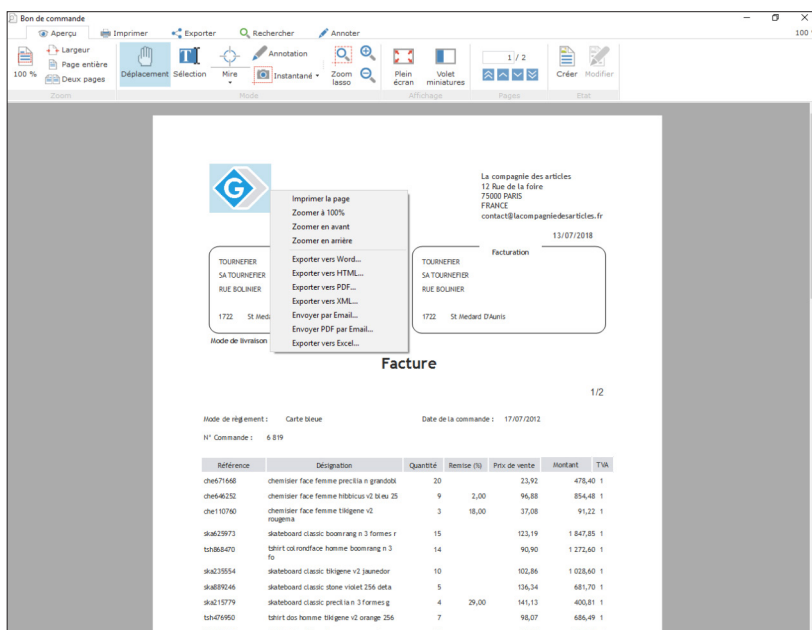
Bon de commande

100

Aperçu Imprimer Exporter Rechercher Annoter

100 % Largeur Page entière Deux pages Déplacement Sélection Mire Annotation Instantané Zoom lasso Plein écran Volet miniatures 1 / 2 Créer Modifier

Zoom Mode Affichage Pages Etat

La compagnie des articles
12 Rue de la foire
75000 PARIS
FRANCE
contact@lacompagniedesarticles.fr

13/07/2018

Imprimer la page
Zoomer à 100%
Zoomer en avant
Zoomer en arrière
Exporter vers Word...
Exporter vers HTML...
Exporter vers PDF...
Exporter vers XML...
Envoyer par Email...
Envoyer PDF par Email...
Exporter vers Excel...

TOURNEFIER
SA TOURNEFIER
RUE BOLINIER

1722 St Medar

Mode de livraison

Facturation

TOURNEFIER
SA TOURNEFIER
RUE BOLINIER

1722 St Medard D'Aunis

Facture

1/2

Mode de règlement : Carte bleue

Date de la commande : 17/07/2012

N° Commande : 6 819

| Référence | Désignation | Quantité | Remise (%) | Prix de vente | Montant | TVA |
|---|---|---|---|---|---|---|
| che671668 | chemisier face femme precilia n grandobi | 20 | | 23,92 | 478,40 | 1 |
| che646252 | chemisier face femme hibbicus v2 bleu 25 | 9 | 2,00 | 96,88 | 854,48 | 1 |
| che110760 | chemisier face femme tikigene v2 rougema | 3 | 18,00 | 37,08 | 91,22 | 1 |
| ska625973 | skateboard classic boomrang n 3 formes r | 15 | | 123,19 | 1 847,85 | 1 |
| tsh868470 | tshirt col rondface homme boomrang n 3 fo | 14 | | 90,90 | 1 272,60 | 1 |
| ska235554 | skateboard classic tikigene v2 jaunedor | 10 | | 102,86 | 1 028,60 | 1 |
| ska889246 | skateboard classic stone violet 256 deta | 5 | | 136,34 | 681,70 | 1 |
| ska215779 | skateboard classic precilia n 3 formes g | 4 | 29,00 | 141,13 | 400,81 | 1 |
| tsh476950 | tshirt dos homme tikigene v2 orange 256 | 7 | | 98,07 | 686,49 | 1 |